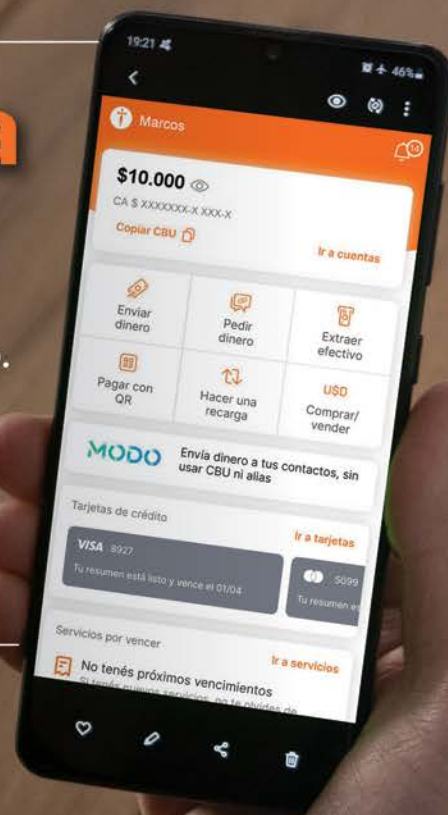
19:21

46%

Marcos

14

$10.000

CA $ XXXXXXX-X XXX-X

Copiar CBU

Ir a cuentas

Enviar dinero

Pedir dinero

Extraer efectivo

Pagar con QR

Hacer una recarga

U$D

Comprar/ vender

MODO

Envía dinero a tus contactos, sin usar CBU ni alias

Tarjetas de crédito

Ir a tarjetas

VISA 8927

Tu resumen está listo y vence el 01/04

5099

Tu resumen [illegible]

Servicios por vencer

Ir a servicios

No tenés próximos vencimientos

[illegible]